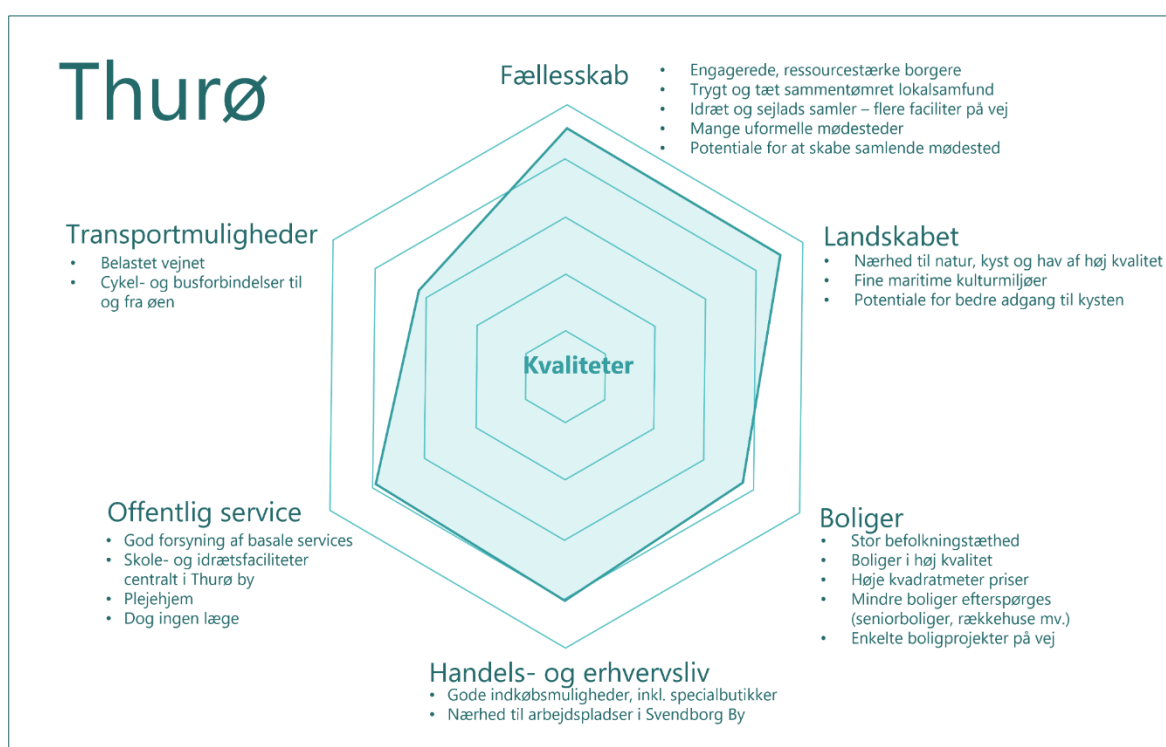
Thurø

Fællesskab
- Engagerede, ressourcestærke borgere
- Trygt og tæt sammentømret lokalsamfund
- Idræt og sejlads samler – flere faciliter på vej
- Mange uformelle mødesteder
- Potentiale for at skabe samlende mødested

Transportmuligheder
- Belastet vejnet
- Cykel- og busforbindelser til og fra øen

Landskabet
- Nærhed til natur, kyst og hav af høj kvalitet
- Fine maritime kulturmiljøer
- Potentiale for bedre adgang til kysten

Kvaliteter

Offentlig service
- God forsyning af basale services
- Skole- og idrætsfaciliteter centralt i Thurø by
- Plejehjem
- Dog ingen læge

Boliger
- Stor befolkningstæthed
- Boliger i høj kvalitet
- Høje kvadratmeter priser
- Mindre boliger efterspørges (seniorboliger, rækkehuse mv.)
- Enkelte boligprojekter på vej

Handels- og erhvervsliv
- Gode indkøbsmuligheder, inkl. specialbutikker
- Nærhed til arbejdspladser i Svendborg By